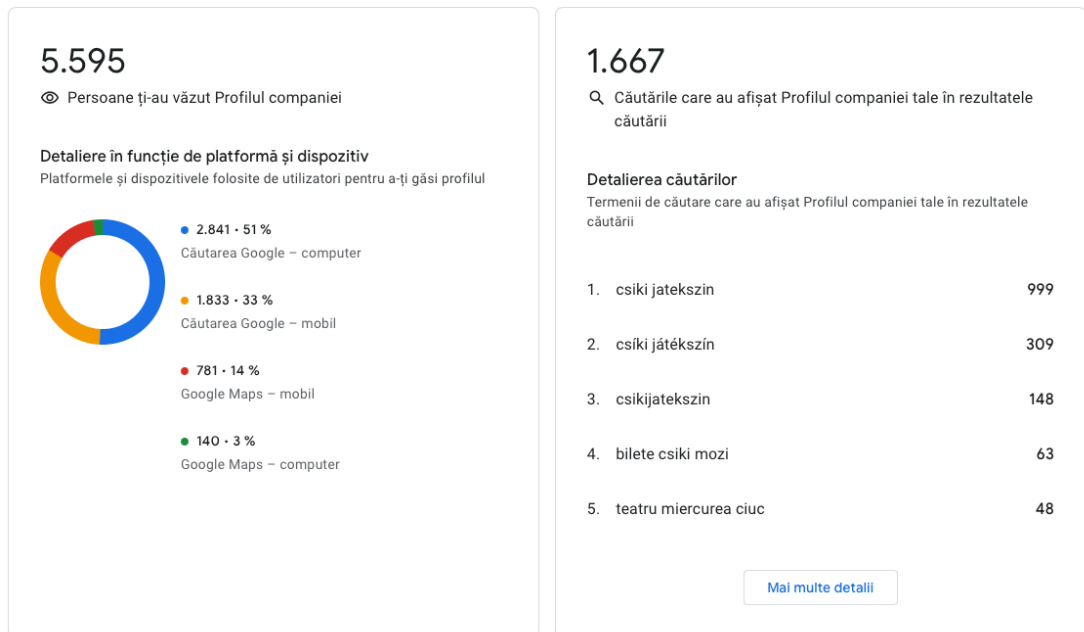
5.595

Persoane ți-au văzut Profilul companiei

Detaliere în funcție de platformă și dispozitiv
Platformele și dispozitivele folosite de utilizatori pentru a-ți găsi profilul

2.841 • 51 %
Căutarea Google – computer

1.833 • 33 %
Căutarea Google – mobil

781 • 14 %
Google Maps – mobil

140 • 3 %
Google Maps – computer

1.667

Căutările care au afișat Profilul companiei tale în rezultatele căutării

Detalierea căutărilor
Termenii de căutare care au afișat Profilul companiei tale în rezultatele căutării

| | | |
|---|---|---|
| 1. | csiki jatekszin | 999 |
| 2. | csíki játékszín | 309 |
| 3. | csikijatekszin | 148 |
| 4. | bilete csiki mozi | 63 |
| 5. | teatru miercurea ciuc | 48 |

Mai multe detalii